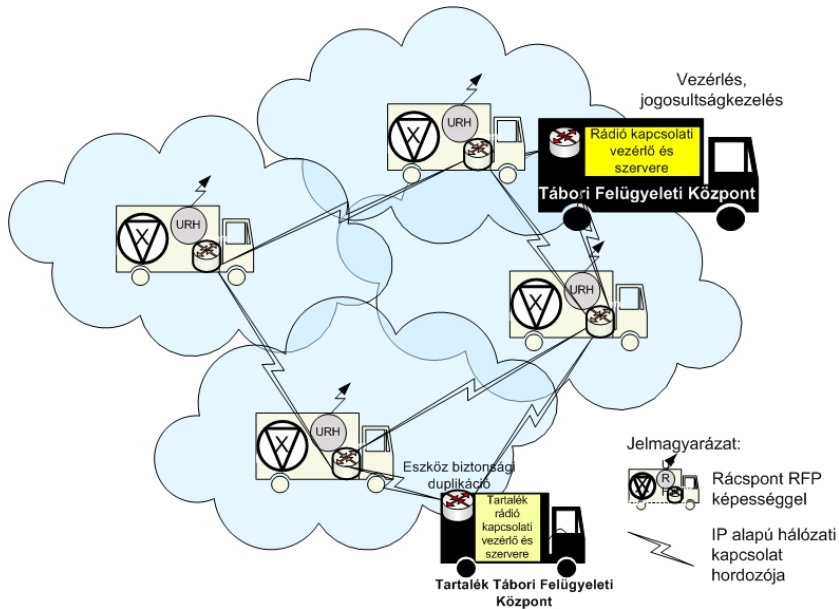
Vezérlés, jogosultságkezelés

URH

Rádió kapcsolati vezérlő és szervere

Tábori Felügyeleti Központ

URH

URH

URH

Eszköz biztonsági duplikáció

Tartalék rádió kapcsolati vezérlő és szervere

Tartalék Tábori Felügyeleti Központ

Jelmagyarázat:

R

Rácspont RFP képességgel

IP alapú hálózati kapcsolat hordozója